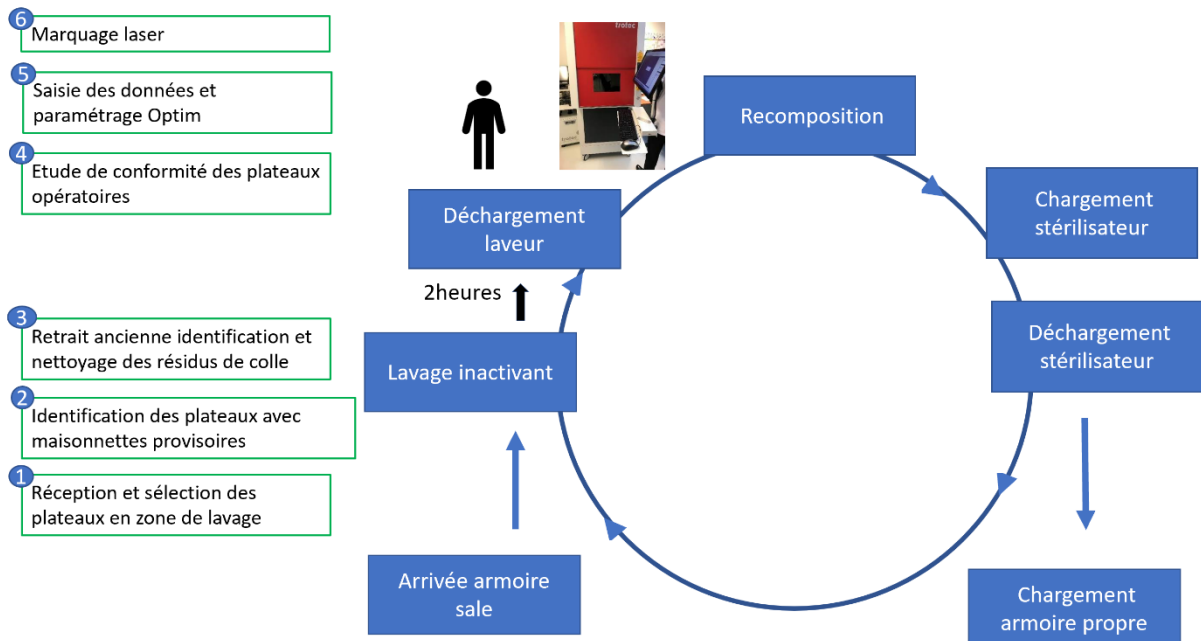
6 Marquage laser

5 Saisie des données et paramétrage Optim

4 Etude de conformité des plateaux opératoires

3 Retrait ancienne identification et nettoyage des résidus de colle

2 Identification des plateaux avec maisonnettes provisoires

1 Réception et sélection des plateaux en zone de lavage

Recomposition

Chargement stérilisateur

Déchargement stérilisateur

Chargement armoire propre

Arrivée armoire sale

Lavage inactivant

2heures

Déchargement laveur